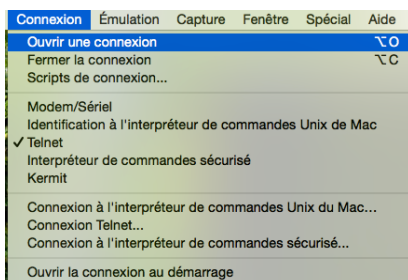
Connexion Émulation Capture Fenêtre Spécial Aide

Ouvrir une connexion ⌥O
Fermer la connexion ⌥C
Scripts de connexion...

Modem/Sériel
Identification à l'interpréteur de commandes Unix de Mac
✓ Telnet
Interpréteur de commandes sécurisé
Kermit

Connexion à l'interpréteur de commandes Unix du Mac...
Connexion Telnet...
Connexion à l'interpréteur de commandes sécurisé...

Ouvrir la connexion au démarrage